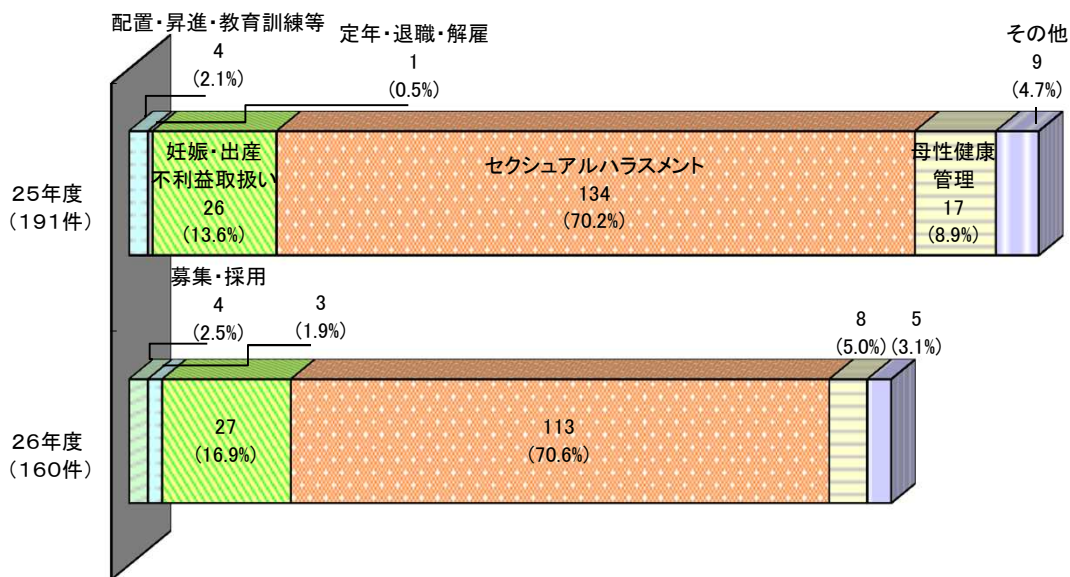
配置・昇進・教育訓練等
4
(2.1%)

定年・退職・解雇
1
(0.5%)

その他
9
(4.7%)

25年度
(191件)

妊娠・出産
不利益取扱い
26
(13.6%)

セクシュアルハラスメント
134
(70.2%)

母性健康
管理
17
(8.9%)

募集・採用
4
(2.5%)

3
(1.9%)

8
(5.0%)

5
(3.1%)

26年度
(160件)

27
(16.9%)

113
(70.6%)